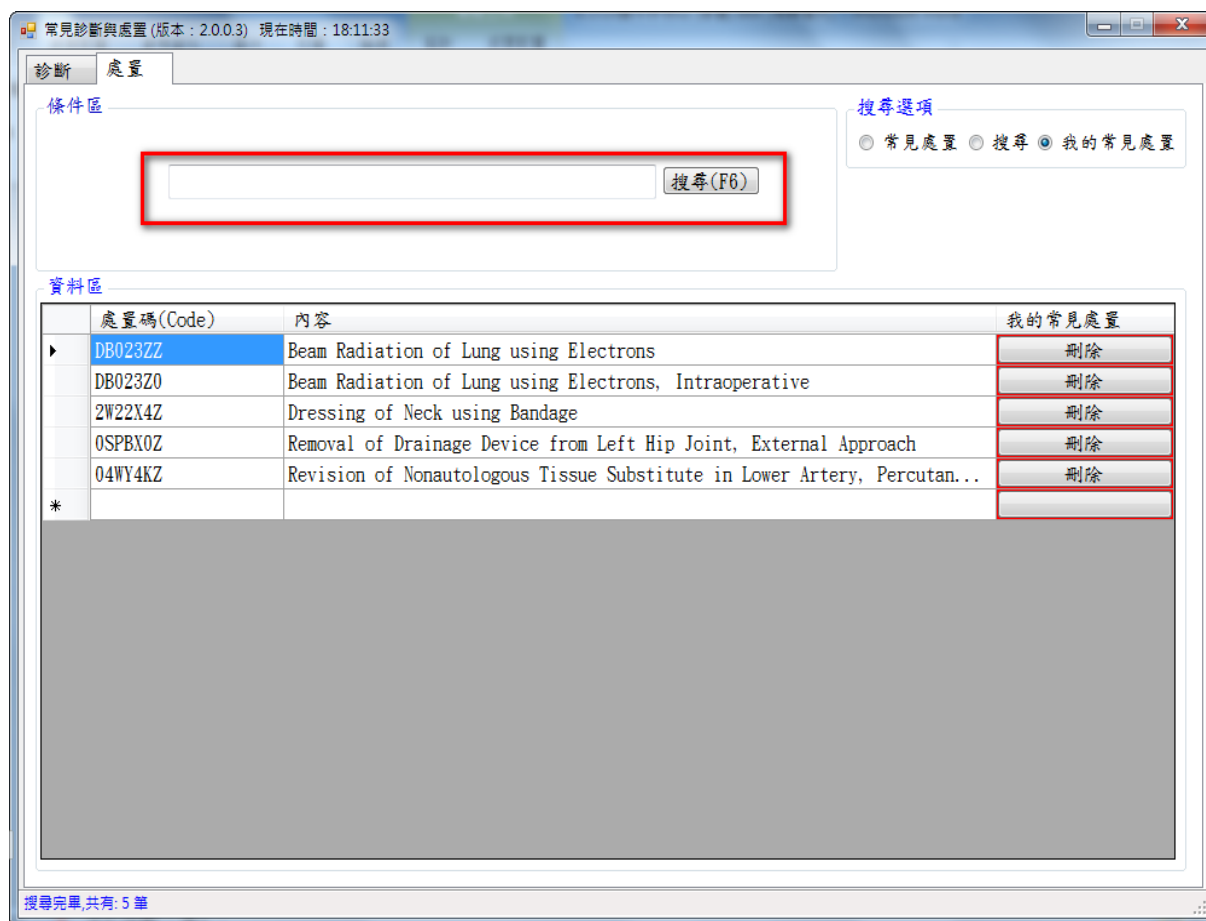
常見診斷與處置 (版本：2.0.0.3) 現在時間：18:11:33

診斷 處置

條件區

搜尋(F6)

搜尋選項

常見處置 搜尋 我的常見處置

資料區

| | 處置碼(Code) | 內容 | 我的常見處置 |
|---|---|---|---|
| ▸ | DB023ZZ | Beam Radiation of Lung using Electrons | 刪除 |
| | DB023Z0 | Beam Radiation of Lung using Electrons, Intraoperative | 刪除 |
| | 2W22X4Z | Dressing of Neck using Bandage | 刪除 |
| | 0SPBX0Z | Removal of Drainage Device from Left Hip Joint, External Approach | 刪除 |
| | 04WY4KZ | Revision of Nonautologous Tissue Substitute in Lower Artery, Percutan... | 刪除 |
| * | | | |

搜尋完畢,共有: 5 筆